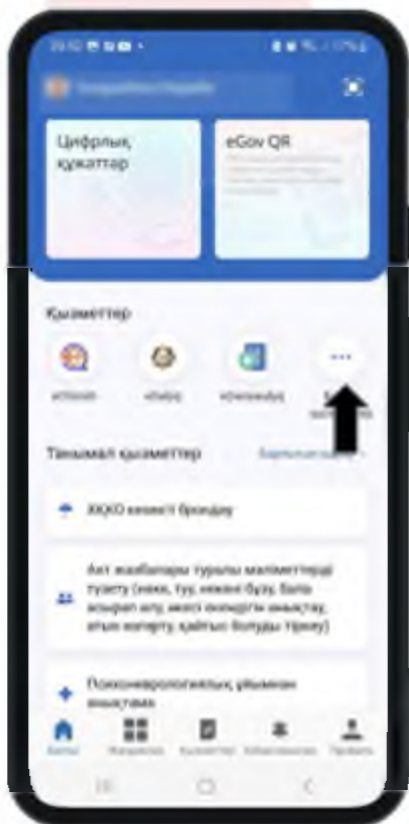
Цифрлық құжаттар

eGov QR

Қызметтер

Танымал қызметтер

ЖКО кезекті брондау

Акт жазбалары туралы мәліметтерді түзету (неке, туу, некені бұзу, бала асырап алу, әкесі екендігін анықтау, атын өзгерту, қайтыс болуды тіркеу)

Психоневрологиялық ұйымнан анықтама

Басты

Қызметтер

Профиль